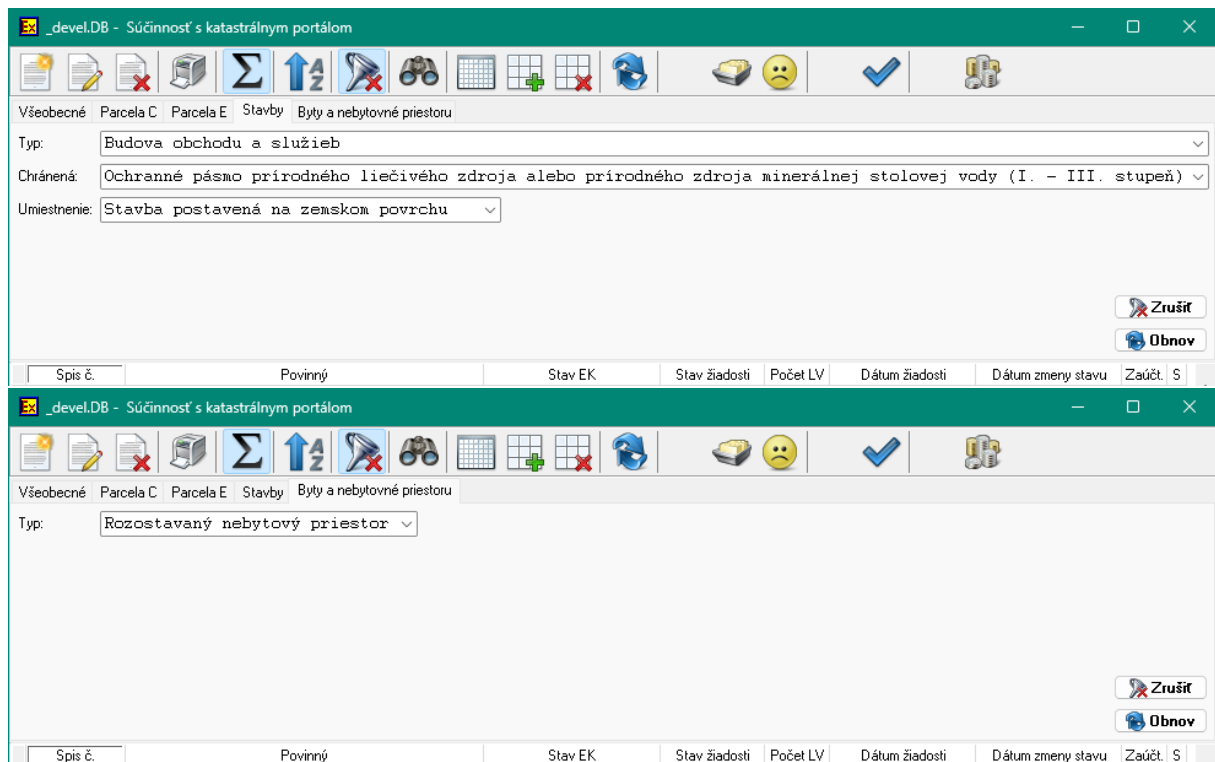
Ex _devel.DB - Súčinnosť s katastrálnym portálom

Všeobecné | Parcela C | Parcela E | Stavby | Byty a nebytovné priestoru

Typ: Budova obchodu a služieb

Chránená: Ochranné pásmo prírodného liečivého zdroja alebo prírodného zdroja minerálnej stolovej vody (I. - III. stupeň)

Umiestnenie: Stavba postavená na zemskom povrchu

Zrušiť

Obnov

| Spis č. | Povinný | Stav EK | Stav žiadosti | Počet LV | Dátum žiadosti | Dátum zmeny stavu | Zaúčt. | S |
|---|---|---|---|---|---|---|---|---|

Ex _devel.DB - Súčinnosť s katastrálnym portálom

Všeobecné | Parcela C | Parcela E | Stavby | Byty a nebytovné priestoru

Typ: Rozostavaný nebytový priestor

Zrušiť

Obnov

| Spis č. | Povinný | Stav EK | Stav žiadosti | Počet LV | Dátum žiadosti | Dátum zmeny stavu | Zaúčt. | S |
|---|---|---|---|---|---|---|---|---|